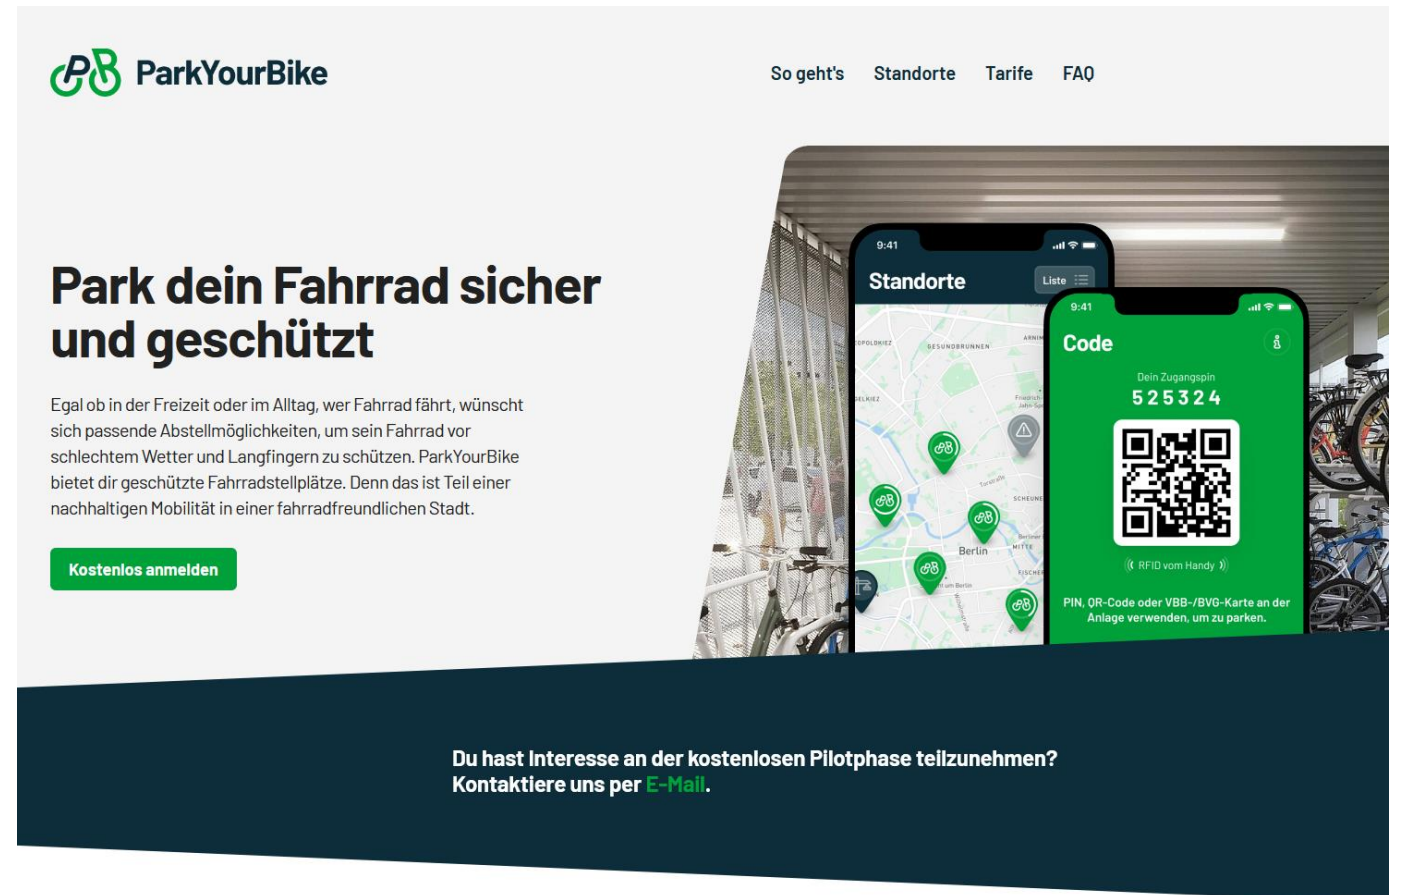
ParkYourBike

So geht's Standorte Tarife FAQ

Park dein Fahrrad sicher und geschützt

Egal ob in der Freizeit oder im Alltag, wer Fahrrad fährt, wünscht sich passende Abstellmöglichkeiten, um sein Fahrrad vor schlechtem Wetter und Langfingern zu schützen. ParkYourBike bietet dir geschützte Fahrradstellplätze. Denn das ist Teil einer nachhaltigen Mobilität in einer fahrradfreundlichen Stadt.

Kostenlos anmelden

9:41
Standorte
Liste
GESUNDBRUNNEN
Berlin

9:41
Code
Dein Zugangspin
525324
RFID vom Handy
PIN, QR-Code oder VBB-/BVG-Karte an der Anlage verwenden, um zu parken.

Du hast Interesse an der kostenlosen Pilotphase teilzunehmen?
Kontaktiere uns per E-Mail.